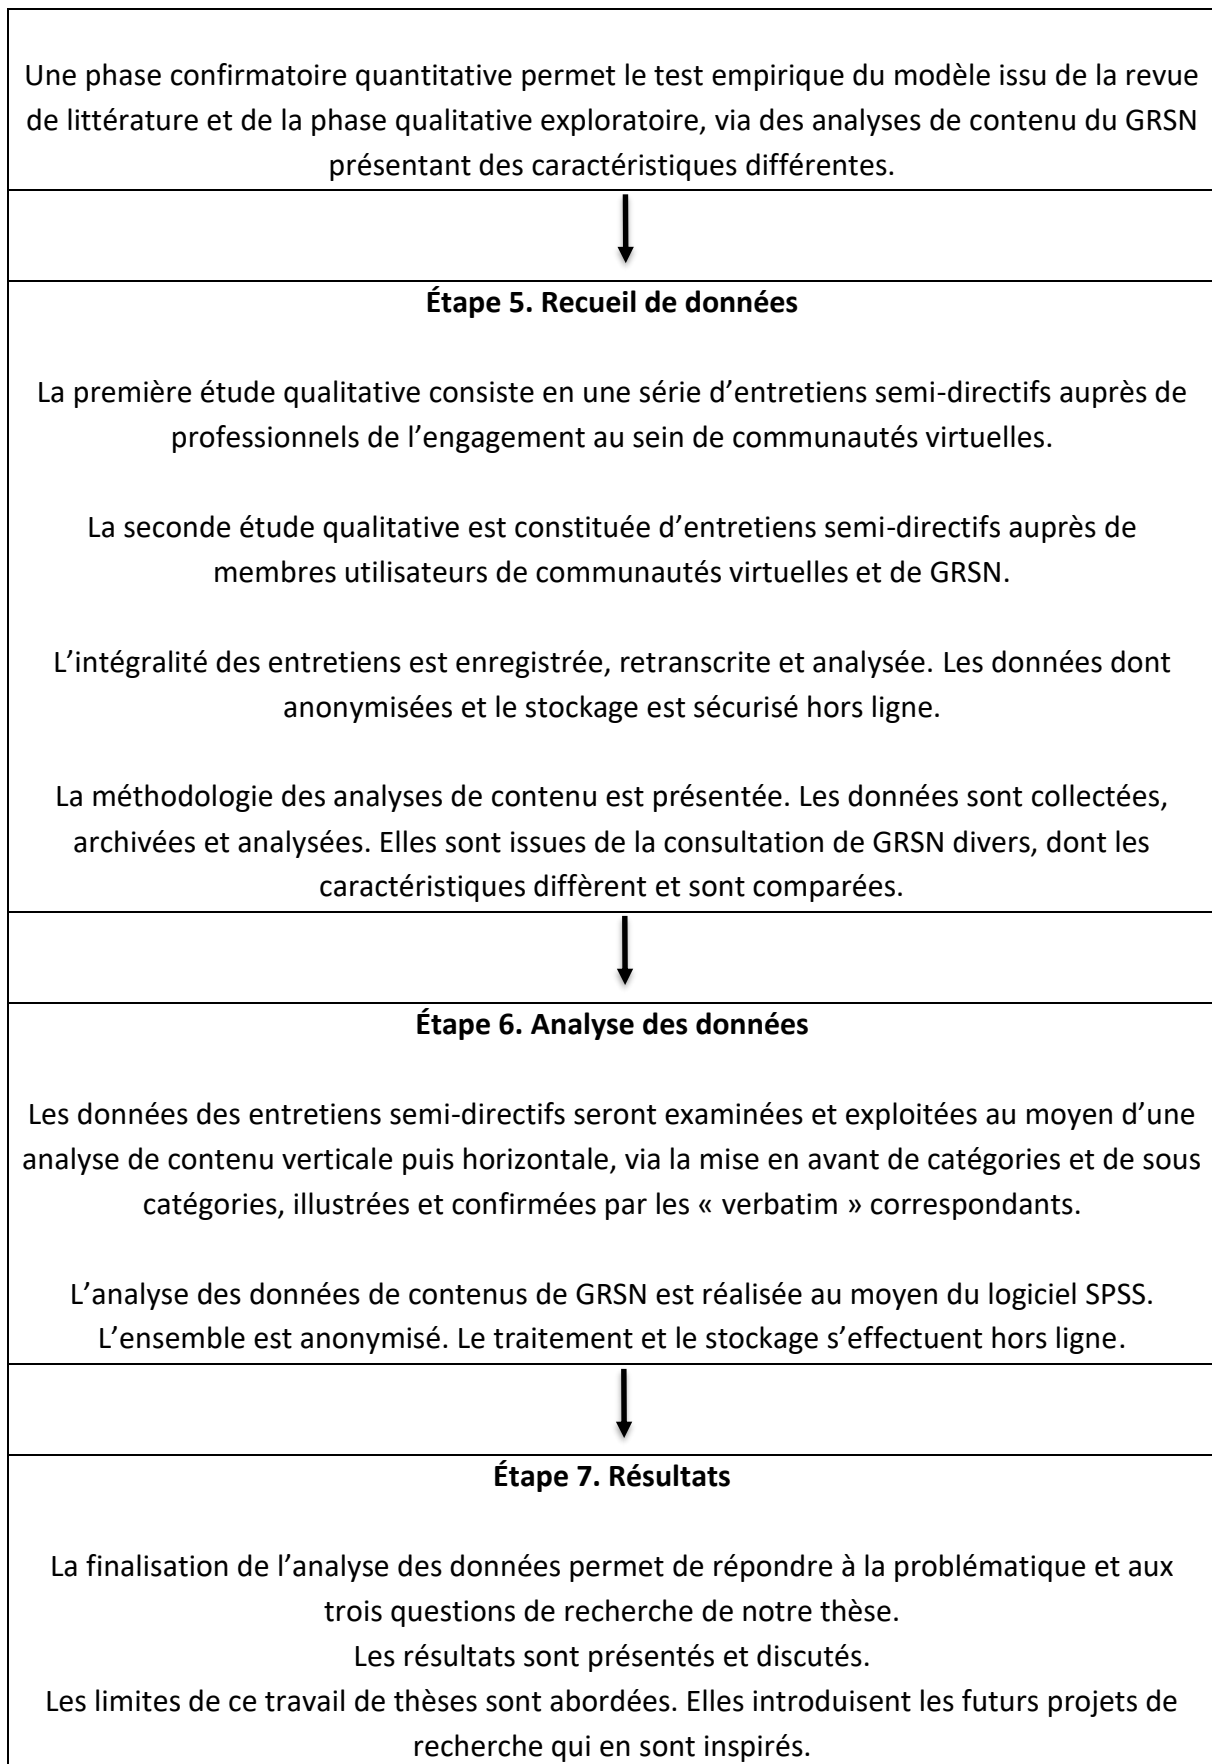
Une phase confirmatoire quantitative permet le test empirique du modèle issu de la revue de littérature et de la phase qualitative exploratoire, via des analyses de contenu du GRSN présentant des caractéristiques différentes.

**Étape 5. Recueil de données**

La première étude qualitative consiste en une série d'entretiens semi-directifs auprès de professionnels de l'engagement au sein de communautés virtuelles.

La seconde étude qualitative est constituée d'entretiens semi-directifs auprès de membres utilisateurs de communautés virtuelles et de GRSN.

L'intégralité des entretiens est enregistrée, retranscrite et analysée. Les données dont anonymisées et le stockage est sécurisé hors ligne.

La méthodologie des analyses de contenu est présentée. Les données sont collectées, archivées et analysées. Elles sont issues de la consultation de GRSN divers, dont les caractéristiques diffèrent et sont comparées.

**Étape 6. Analyse des données**

Les données des entretiens semi-directifs seront examinées et exploitées au moyen d'une analyse de contenu verticale puis horizontale, via la mise en avant de catégories et de sous catégories, illustrées et confirmées par les « verbatim » correspondants.

L'analyse des données de contenus de GRSN est réalisée au moyen du logiciel SPSS. L'ensemble est anonymisé. Le traitement et le stockage s'effectuent hors ligne.

**Étape 7. Résultats**

La finalisation de l'analyse des données permet de répondre à la problématique et aux trois questions de recherche de notre thèse.
Les résultats sont présentés et discutés.
Les limites de ce travail de thèses sont abordées. Elles introduisent les futurs projets de recherche qui en sont inspirés.